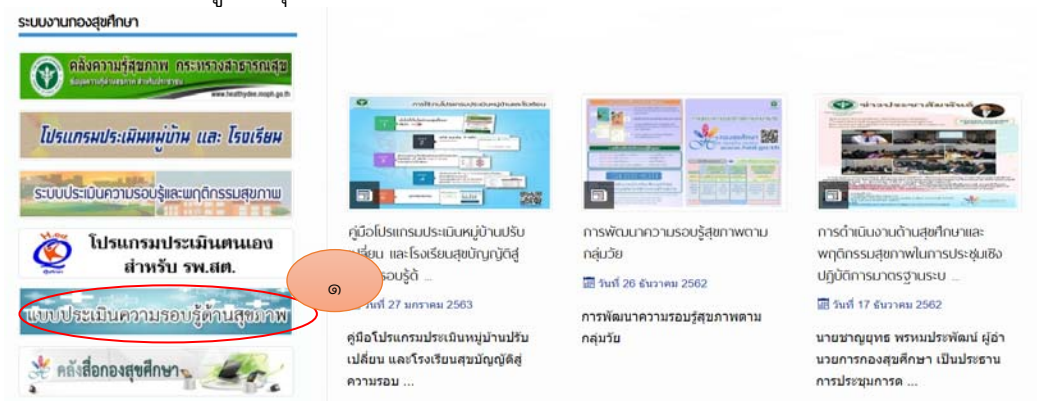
ระบบงานกองสุขศึกษา

คลังความรู้สุขภาพ กระทรวงสาธารณสุข
www.healthydee.moph.go.th

โปรแกรมประเมินหมู่บ้าน และ โรงเรียน

ระบบประเมินความรอบรู้และพฤติกรรมสุขภาพ

โปรแกรมประเมินตนเอง สำหรับ รพ.สต.

แบบประเมินความรอบรู้ด้านสุขภาพ

๑

คลังสื่อกองสุขศึกษา

คู่มือโปรแกรมประเมินหมู่บ้านปรับเปลี่ยน และโรงเรียนสุขบัญญัติสู่ความรอบรู้ ...

วันที่ 27 มกราคม 2563

คู่มือโปรแกรมประเมินหมู่บ้านปรับเปลี่ยน และโรงเรียนสุขบัญญัติสู่ความรอบ ...

การพัฒนาความรอบรู้สุขภาพตามกลุ่มวัย

วันที่ 26 ธันวาคม 2562

การพัฒนาความรอบรู้สุขภาพตามกลุ่มวัย

การดำเนินงานด้านสุขศึกษาและพฤติกรรมสุขภาพในการประชุมเชิงปฏิบัติการมาตรฐานระบ ...

วันที่ 17 ธันวาคม 2562

นายชาญยุทธ พรหมประพัฒน์ ผู้อำนวยการกองสุขศึกษา เป็นประธานการประชุมการด ...